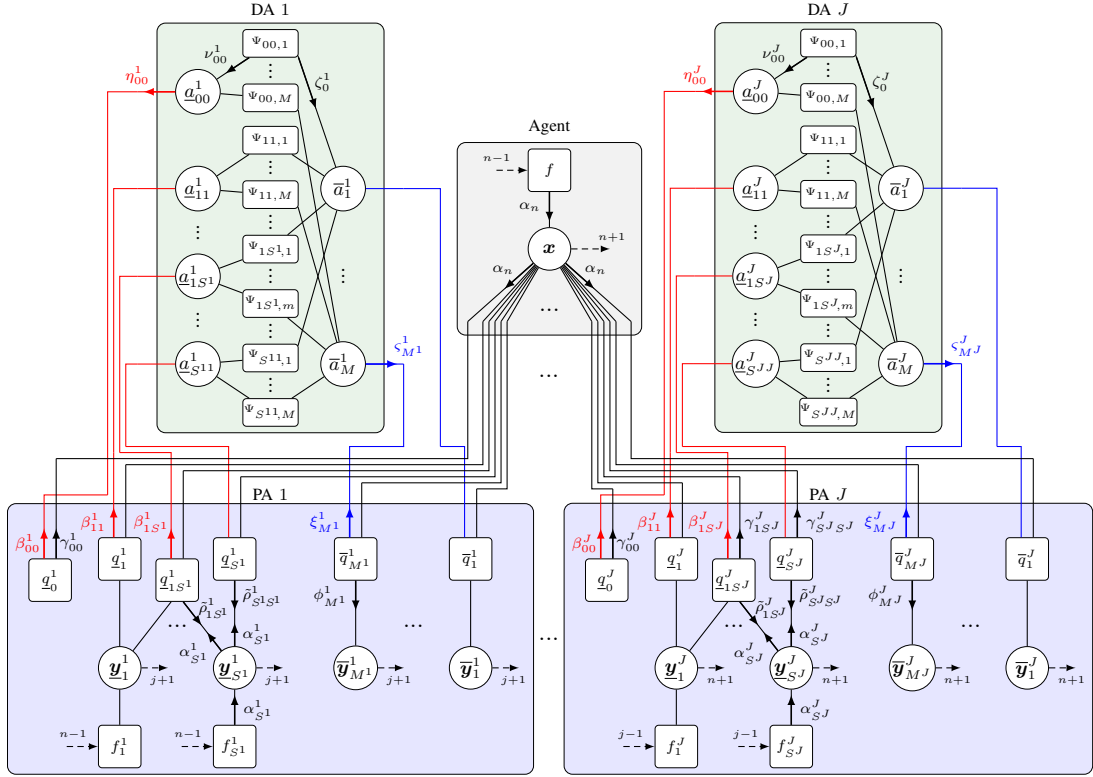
DA 1

$\nu_{00}^1$ $\Psi_{00,1}$ $\vdots$ $\zeta_0^1$ $\eta_{00}^1$ $\underline{a}_{00}^1$ $\Psi_{00,M}$

$\Psi_{11,1}$ $\vdots$ $\underline{a}_{11}^1$ $\Psi_{11,M}$ $\overline{a}_1^1$

$\vdots$ $\Psi_{1S^1,1}$ $\vdots$ $\underline{a}_{1S^1}^1$ $\Psi_{1S^1,m}$ $\vdots$

$\vdots$ $\vdots$ $\underline{a}_{S^11}^1$ $\Psi_{S^11,1}$ $\overline{a}_M^1$ $\zeta_{M^1}^1$ $\vdots$ $\Psi_{S^11,M}$

Agent

$n-1$ $f$ $\alpha_n$ $\boldsymbol{x}$ $n+1$ $\alpha_n$ $\alpha_n$ $\ldots$

$\ldots$

DA $J$

$\nu_{00}^J$ $\Psi_{00,1}$ $\vdots$ $\zeta_0^J$ $\eta_{00}^J$ $\underline{a}_{00}^J$ $\Psi_{00,M}$

$\Psi_{11,1}$ $\vdots$ $\underline{a}_{11}^J$ $\Psi_{11,M}$ $\overline{a}_1^J$

$\vdots$ $\Psi_{1S^J,1}$ $\vdots$ $\underline{a}_{1S^J}^J$ $\Psi_{1S^J,m}$ $\vdots$

$\vdots$ $\vdots$ $\underline{a}_{S^JJ}^J$ $\Psi_{S^JJ,1}$ $\overline{a}_M^J$ $\zeta_{M^J}^J$ $\vdots$ $\Psi_{S^JJ,M}$

PA 1

$\beta_{00}^1$ $\gamma_{00}^1$ $\beta_{11}^1$ $\beta_{1S^1}^1$ $\xi_{M^1}^1$

$q_0^1$ $\underline{q}_1^1$ $\underline{q}_{1S^1}^1$ $\underline{q}_{S^1}^1$ $\overline{q}_{M^1}^1$ $\overline{q}_1^1$

$\tilde{\rho}_{1S^1}^1$ $\tilde{\rho}_{S^11S^1}^1$ $\phi_{M^1}^1$ $\ldots$ $\alpha_{S^1}^1$ $\alpha_{S^1}^1$ $\ldots$

$\underline{\boldsymbol{y}}_1^1$ $j+1$ $\underline{\boldsymbol{y}}_{S^1}^1$ $j+1$ $\overline{\boldsymbol{y}}_{M^1}^1$ $j+1$ $\overline{\boldsymbol{y}}_1^1$ $j+1$

$\alpha_{S^1}^1$

$n-1$ $f_1^1$ $n-1$ $f_{S^1}^1$

$\ldots$

PA $J$

$\beta_{00}^J$ $\gamma_{00}^J$ $\beta_{11}^J$ $\beta_{1S^J}^J$ $\gamma_{1S^J}^J$ $\gamma_{S^JS^J}^J$ $\xi_{M^J}^J$

$q_0^J$ $\underline{q}_1^J$ $\underline{q}_{1S^J}^J$ $\underline{q}_{S^J}^J$ $\overline{q}_{M^J}^J$ $\overline{q}_1^J$

$\tilde{\rho}_{1S^J}^J$ $\tilde{\rho}_{S^JS^J}^J$ $\phi_{M^J}^J$ $\ldots$ $\alpha_{S^J}^J$ $\alpha_{S^J}^J$ $\ldots$

$\underline{\boldsymbol{y}}_1^J$ $n+1$ $\underline{\boldsymbol{y}}_{S^J}^J$ $n+1$ $\overline{\boldsymbol{y}}_{M^J}^J$ $n+1$ $\overline{\boldsymbol{y}}_1^J$ $n+1$

$\alpha_{S^J}^J$

$j-1$ $f_1^J$ $j-1$ $f_{S^J}^J$